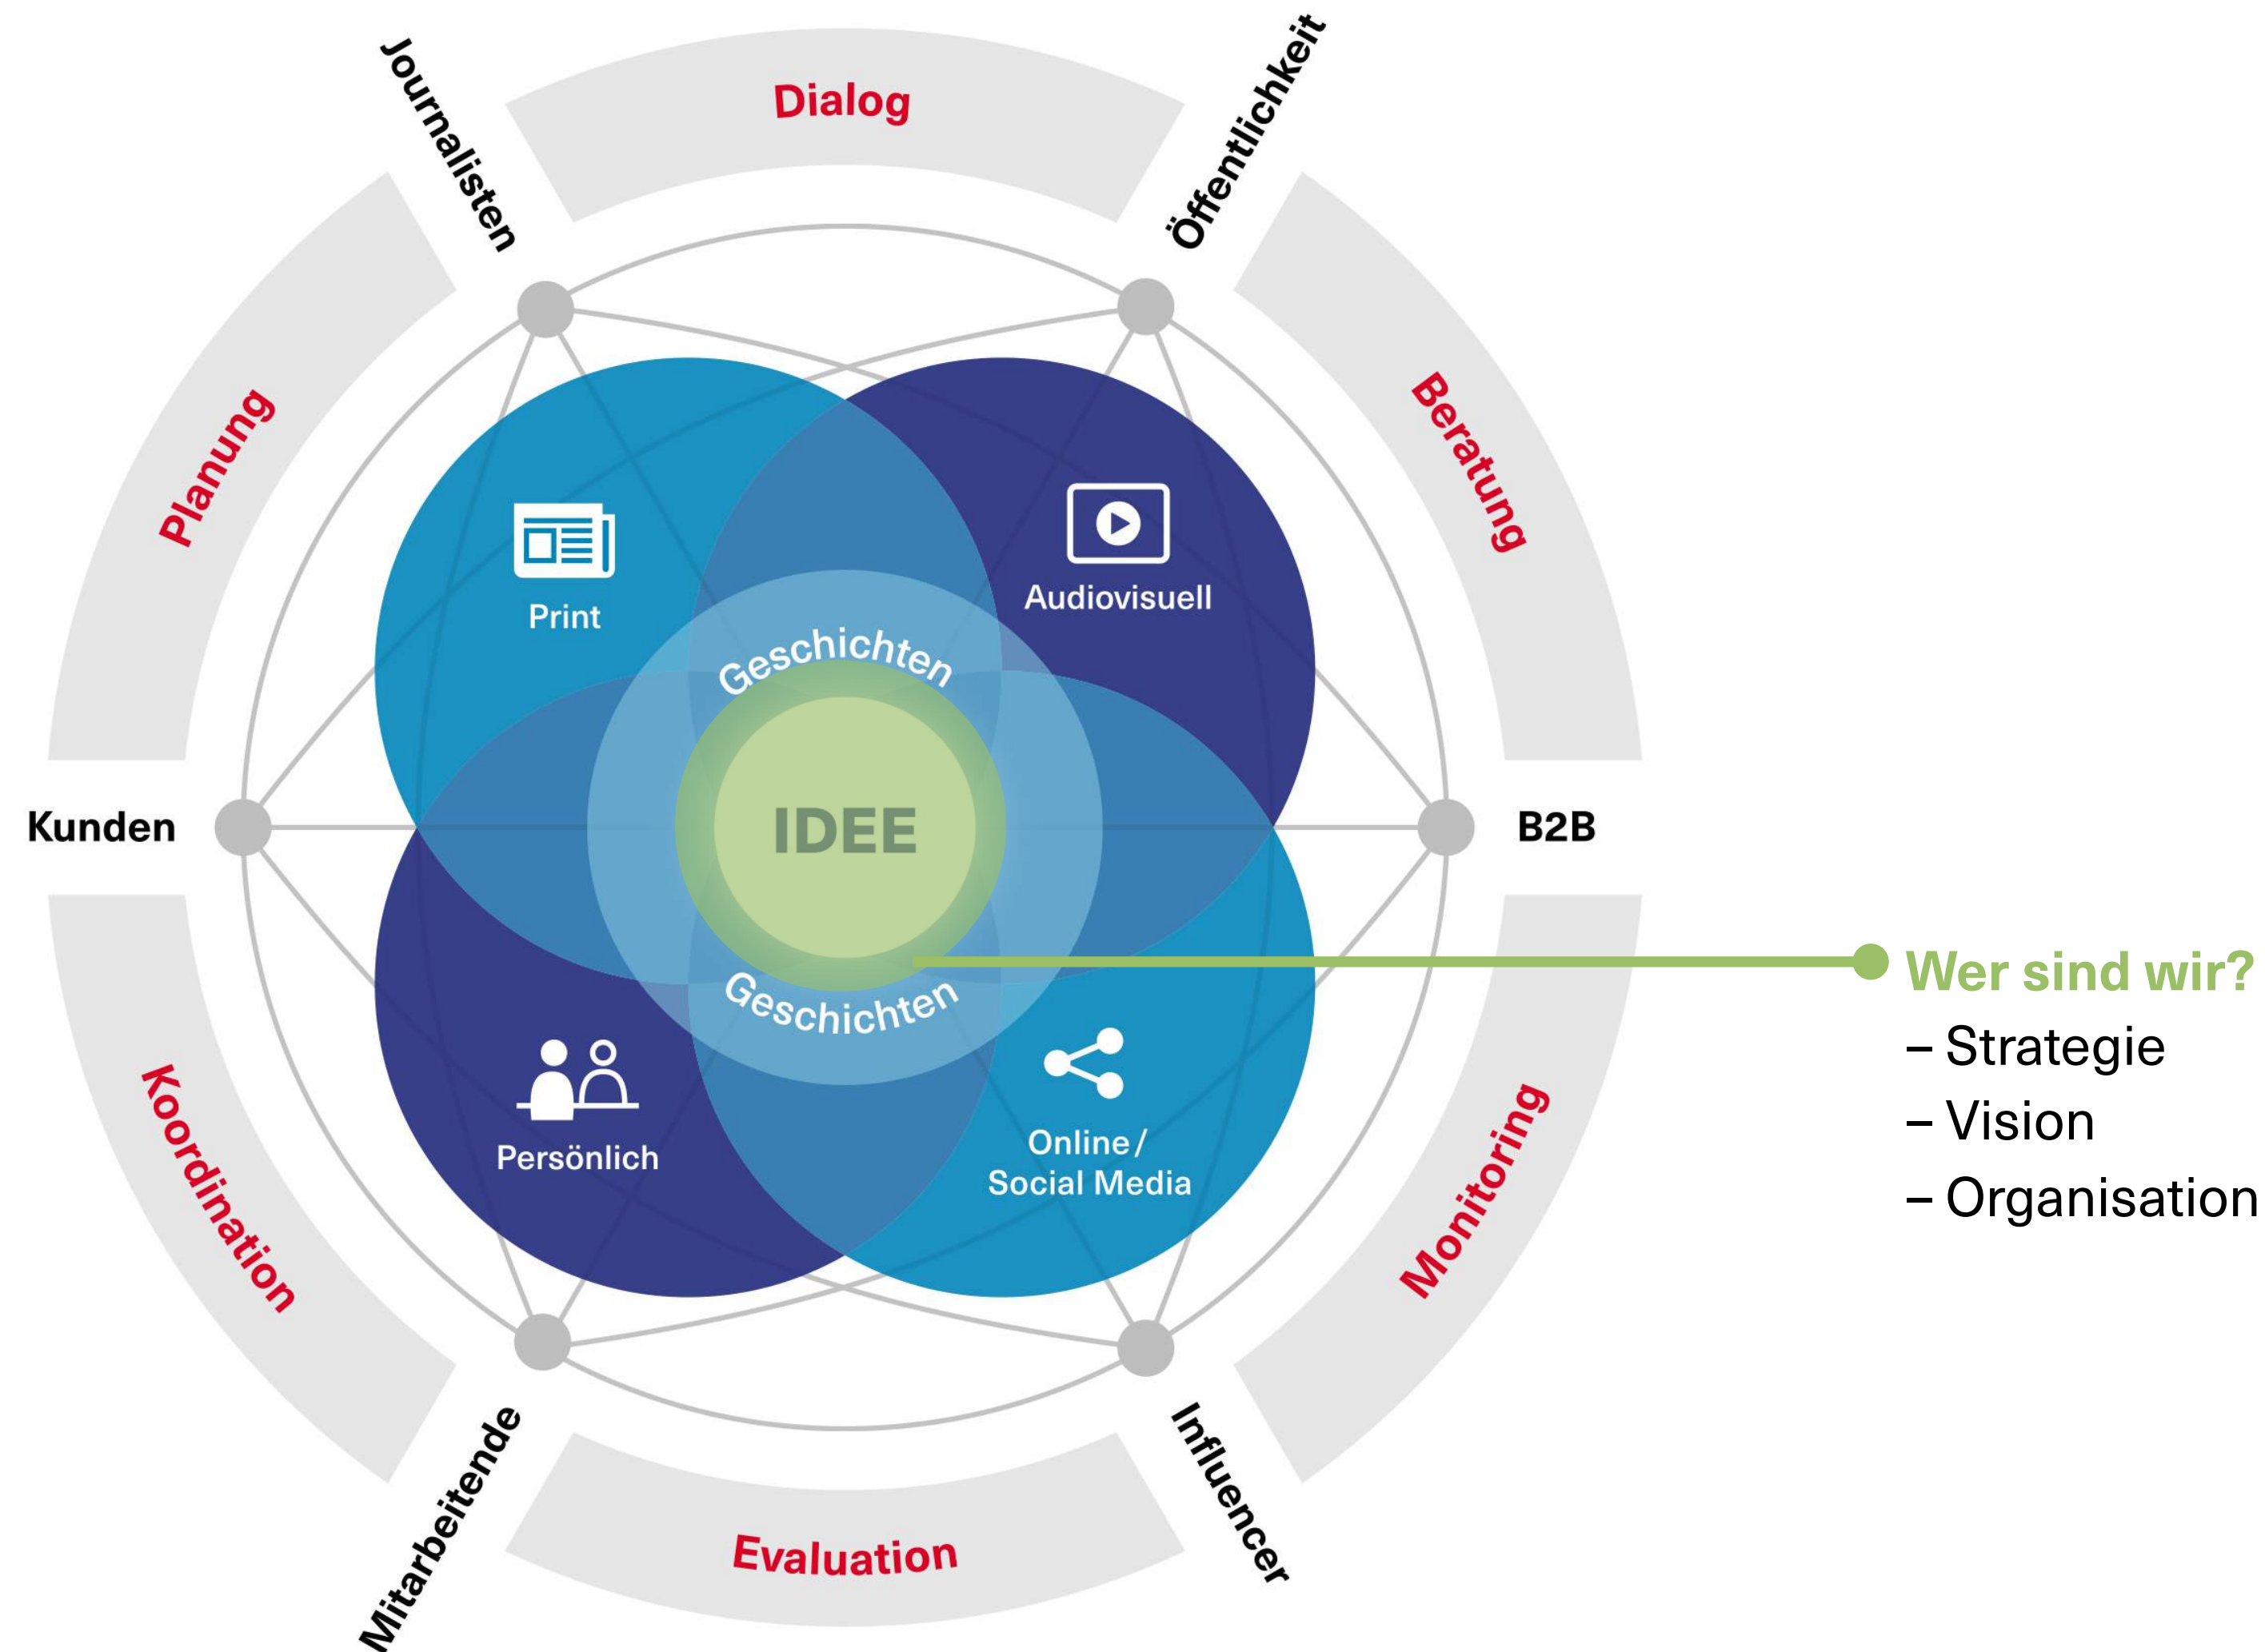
Journalisten

Dialog

Öffentlichkeit

Planung

Beratung

Print

Audiovisuell

Geschichten

Kunden

IDEE

B2B

Geschichten

Persönlich

Online / Social Media

Wer sind wir?
– Strategie
– Vision
– Organisation

Koordination

Monitoring

Mitarbeitende

Evaluation

Influencer